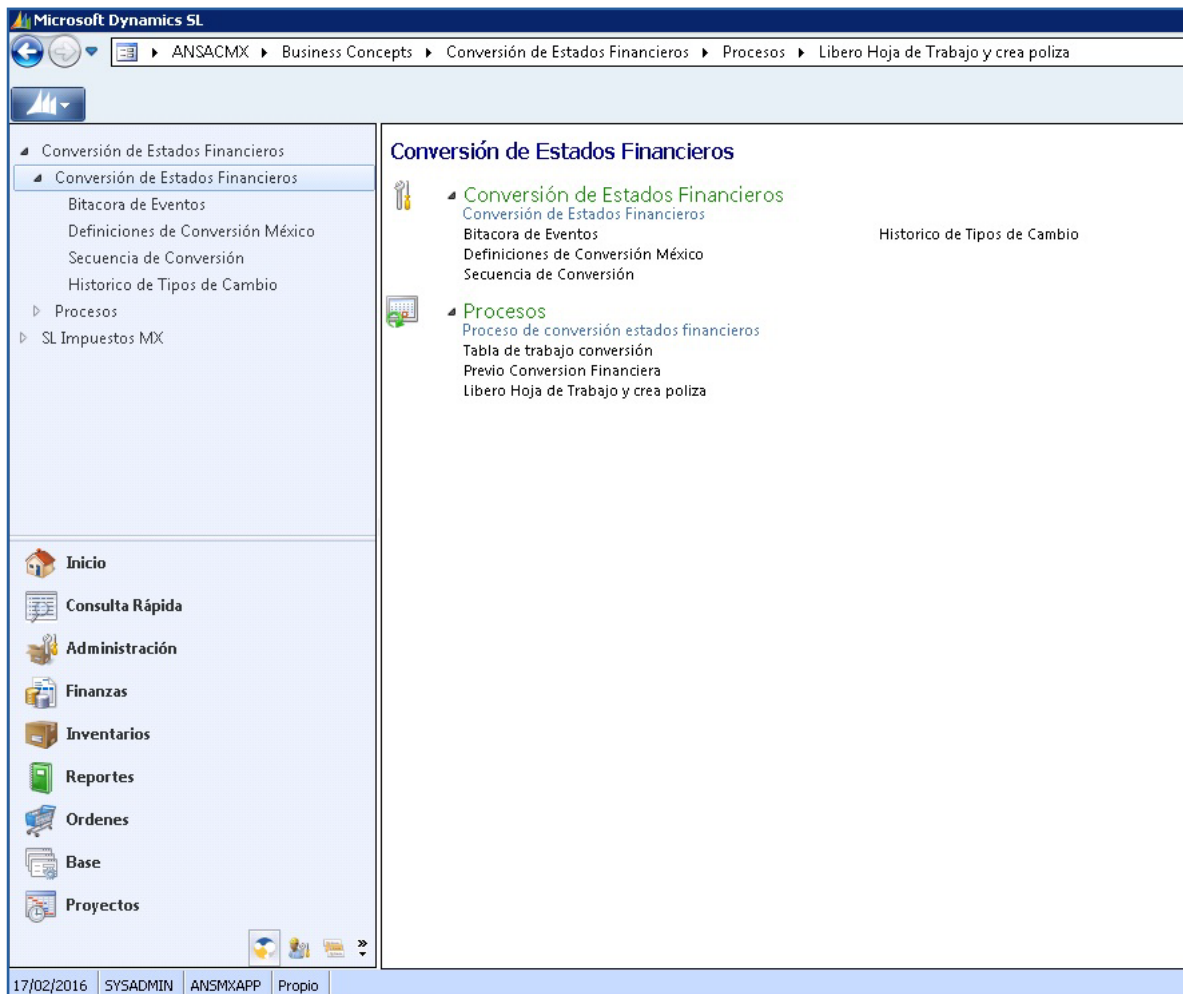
Microsoft Dynamics SL

▸ ANSACMX ▸ Business Concepts ▸ Conversión de Estados Financieros ▸ Procesos ▸ Libero Hoja de Trabajo y crea poliza

Conversión de Estados Financieros
Conversión de Estados Financieros
Bitacora de Eventos
Definiciones de Conversión México
Secuencia de Conversión
Historico de Tipos de Cambio
Procesos
SL Impuestos MX

Inicio
Consulta Rápida
Administración
Finanzas
Inventarios
Reportes
Ordenes
Base
Proyectos

Conversión de Estados Financieros

Conversión de Estados Financieros
Conversión de Estados Financieros
Bitacora de Eventos
Definiciones de Conversión México
Secuencia de Conversión
Historico de Tipos de Cambio

Procesos
Proceso de conversión estados financieros
Tabla de trabajo conversión
Previo Conversion Financiera
Libero Hoja de Trabajo y crea poliza

17/02/2016 | SYSADMIN | ANSMXAPP | Propio